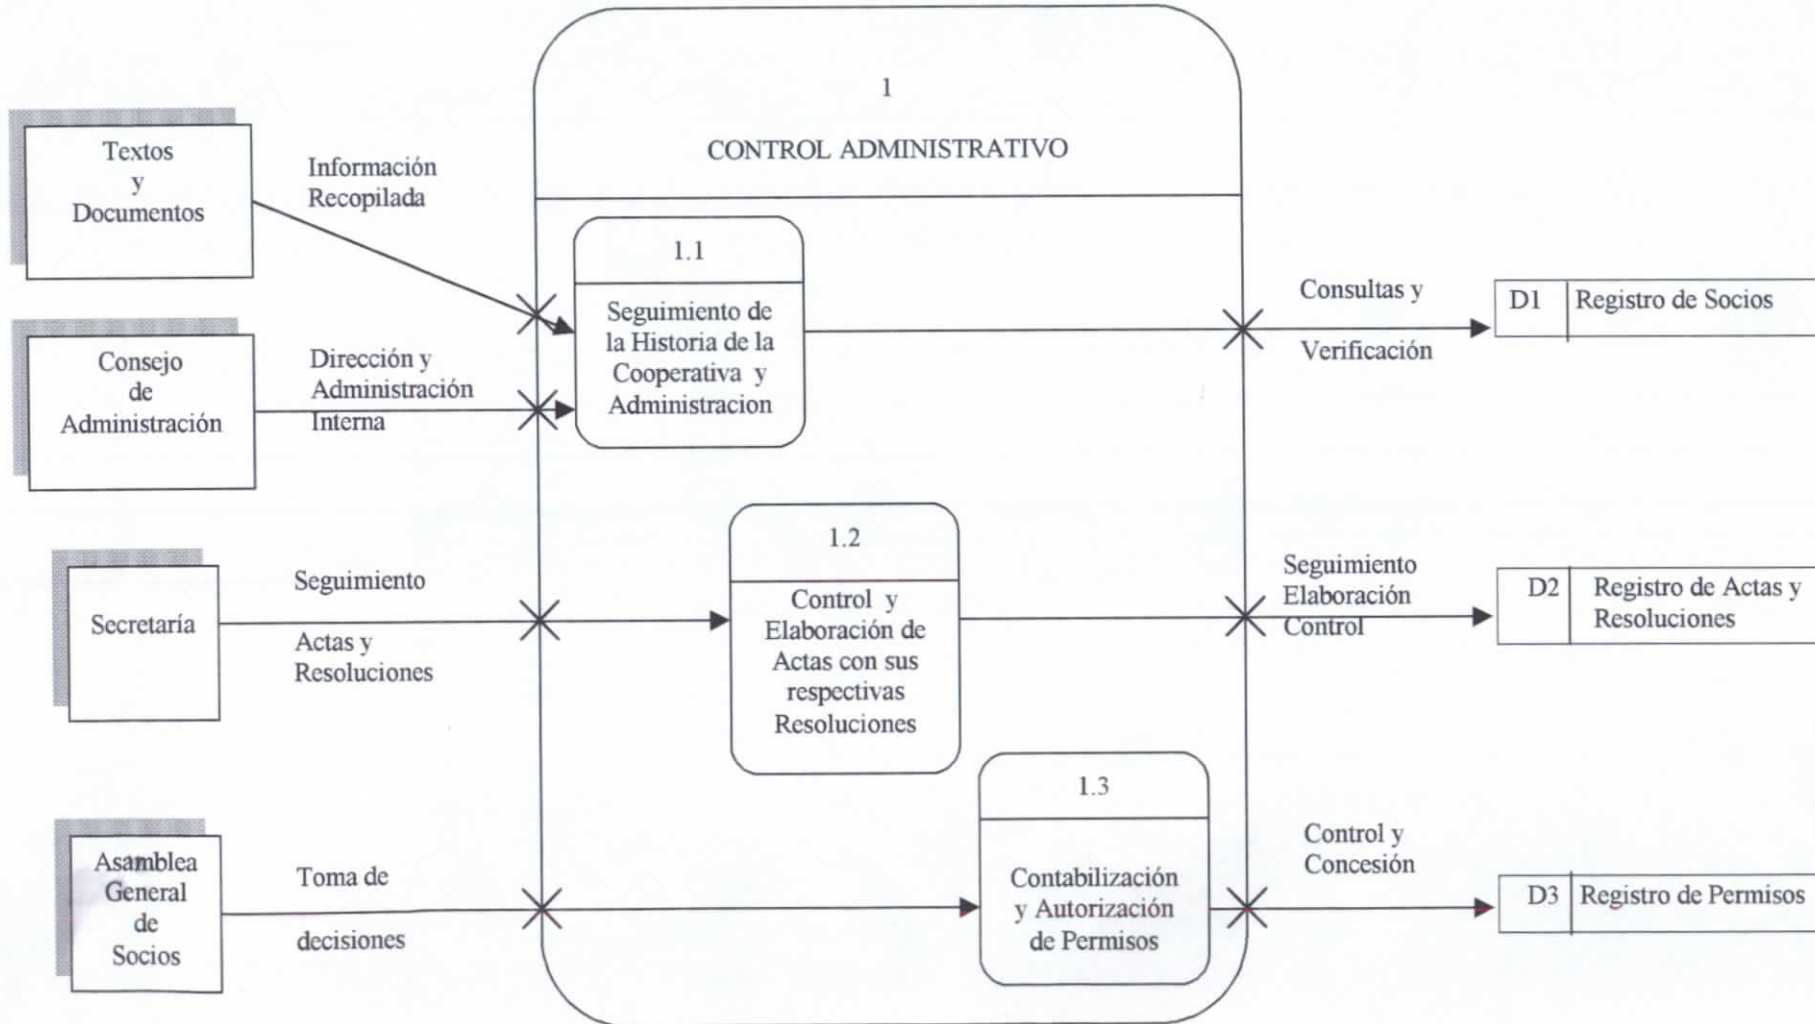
1

CONTROL ADMINISTRATIVO

Textos y Documentos

Información Recopilada

Consejo de Administración

Dirección y Administración Interna

1.1

Seguimiento de la Historia de la Cooperativa y Administracion

Consultas y

Verificación

D1 Registro de Socios

Secretaría

Seguimiento

Actas y Resoluciones

1.2

Control y Elaboración de Actas con sus respectivas Resoluciones

Seguimiento Elaboración Control

D2 Registro de Actas y Resoluciones

Asamblea General de Socios

Toma de

decisiones

1.3

Contabilización y Autorización de Permisos

Control y Concesión

D3 Registro de Permisos